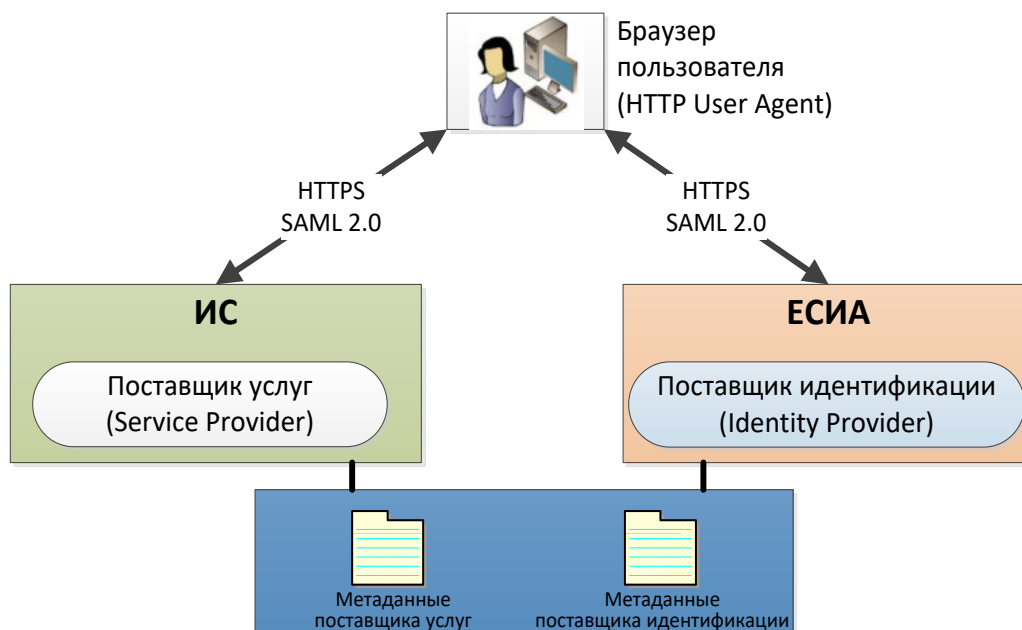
Браузер пользователя (HTTP User Agent)

HTTPS
SAML 2.0

HTTPS
SAML 2.0

ИС

Поставщик услуг
(Service Provider)

ЕСИА

Поставщик идентификации
(Identity Provider)

Метаданные поставщика услуг

Метаданные поставщика идентификации